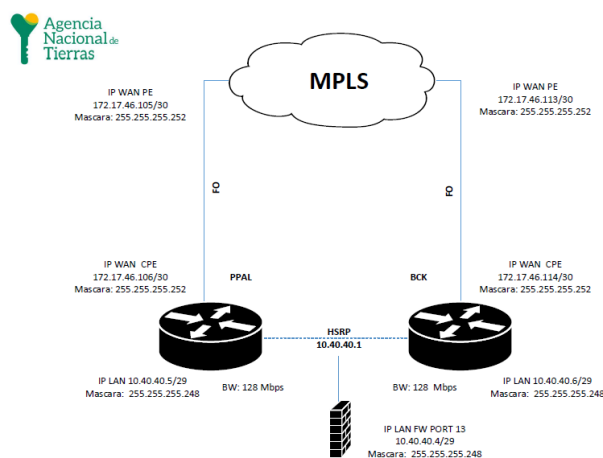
Agencia Nacional de Tierras

MPLS

IP WAN PE
172.17.46.105/30
Mascara: 255.255.255.252

IP WAN PE
172.17.46.113/30
Mascara: 255.255.255.252

FO

FO

IP WAN CPE
172.17.46.106/30
Mascara: 255.255.255.252

PPAL

BCK

IP WAN CPE
172.17.46.114/30
Mascara: 255.255.255.252

HSRP
10.40.40.1

IP LAN 10.40.40.5/29
Mascara: 255.255.255.248

BW: 128 Mbps

BW: 128 Mbps

IP LAN 10.40.40.6/29
Mascara: 255.255.255.248

IP LAN FW PORT 13
10.40.40.4/29
Mascara: 255.255.255.248